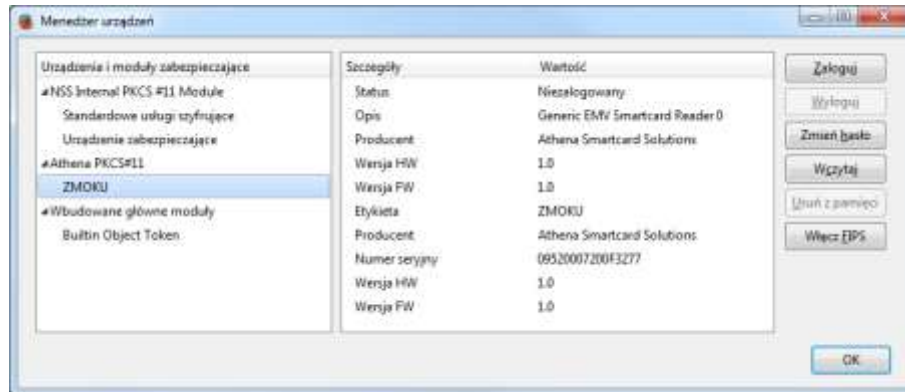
Menedżer urządzeń

Urządzenia i moduły zabezpieczające
◢NSS Internal PKCS #11 Module
Standardowe usługi szyfrujące
Urządzenie zabezpieczające
◢Athena PKCS#11
ZMOKU
◢Wbudowane główne moduły
Builtin Object Token

| Szczegóły | Wartość |
|---|---|
| Status | Niezalogowany |
| Opis | Generic EMV Smartcard Reader 0 |
| Producent | Athena Smartcard Solutions |
| Wersja HW | 1.0 |
| Wersja FW | 1.0 |
| Etykieta | ZMOKU |
| Producent | Athena Smartcard Solutions |
| Numer seryjny | 09520007200F3277 |
| Wersja HW | 1.0 |
| Wersja FW | 1.0 |

Zaloguj
Wyloguj
Zmień hasło
Wczytaj
Usuń z pamięci
Włącz FIPS
OK